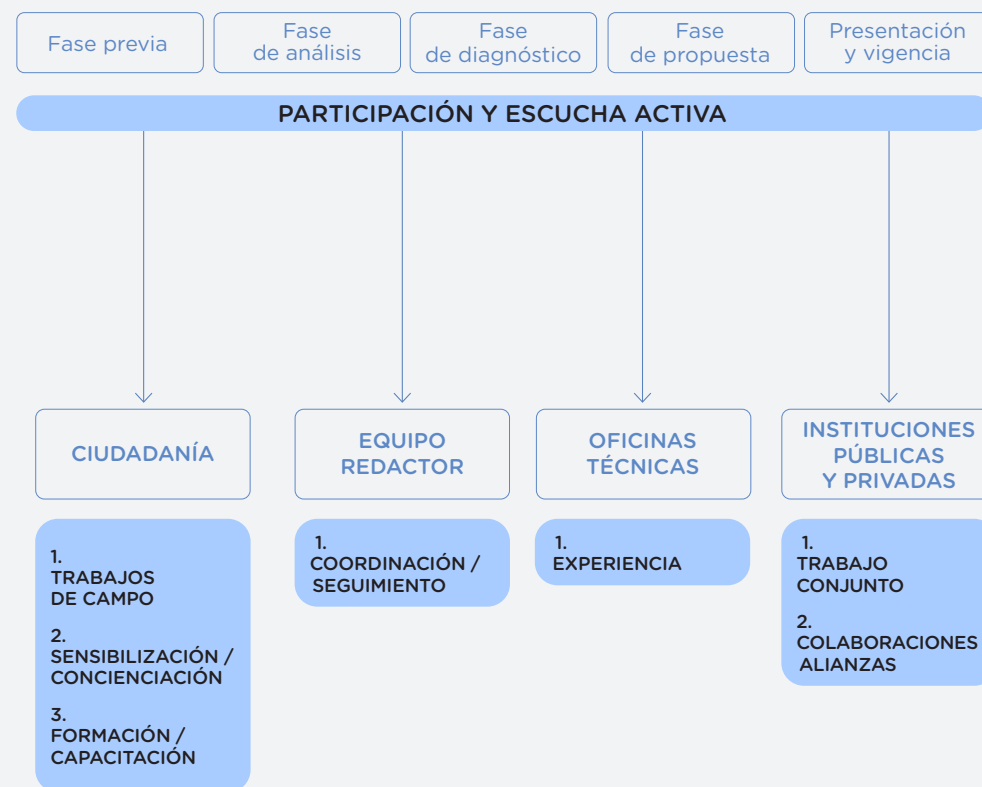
Fase previa

Fase de análisis

Fase de diagnóstico

Fase de propuesta

Presentación y vigencia

PARTICIPACIÓN Y ESCUCHA ACTIVA

CIUDADANÍA

EQUIPO REDACTOR

OFICINAS TÉCNICAS

INSTITUCIONES PÚBLICAS Y PRIVADAS

1.
TRABAJOS DE CAMPO

2.
SENSIBILIZACIÓN / CONCIENCIACIÓN

3.
FORMACIÓN / CAPACITACIÓN

1.
COORDINACIÓN / SEGUIMIENTO

1.
EXPERIENCIA

1.
TRABAJO CONJUNTO

2.
COLABORACIONES ALIANZAS